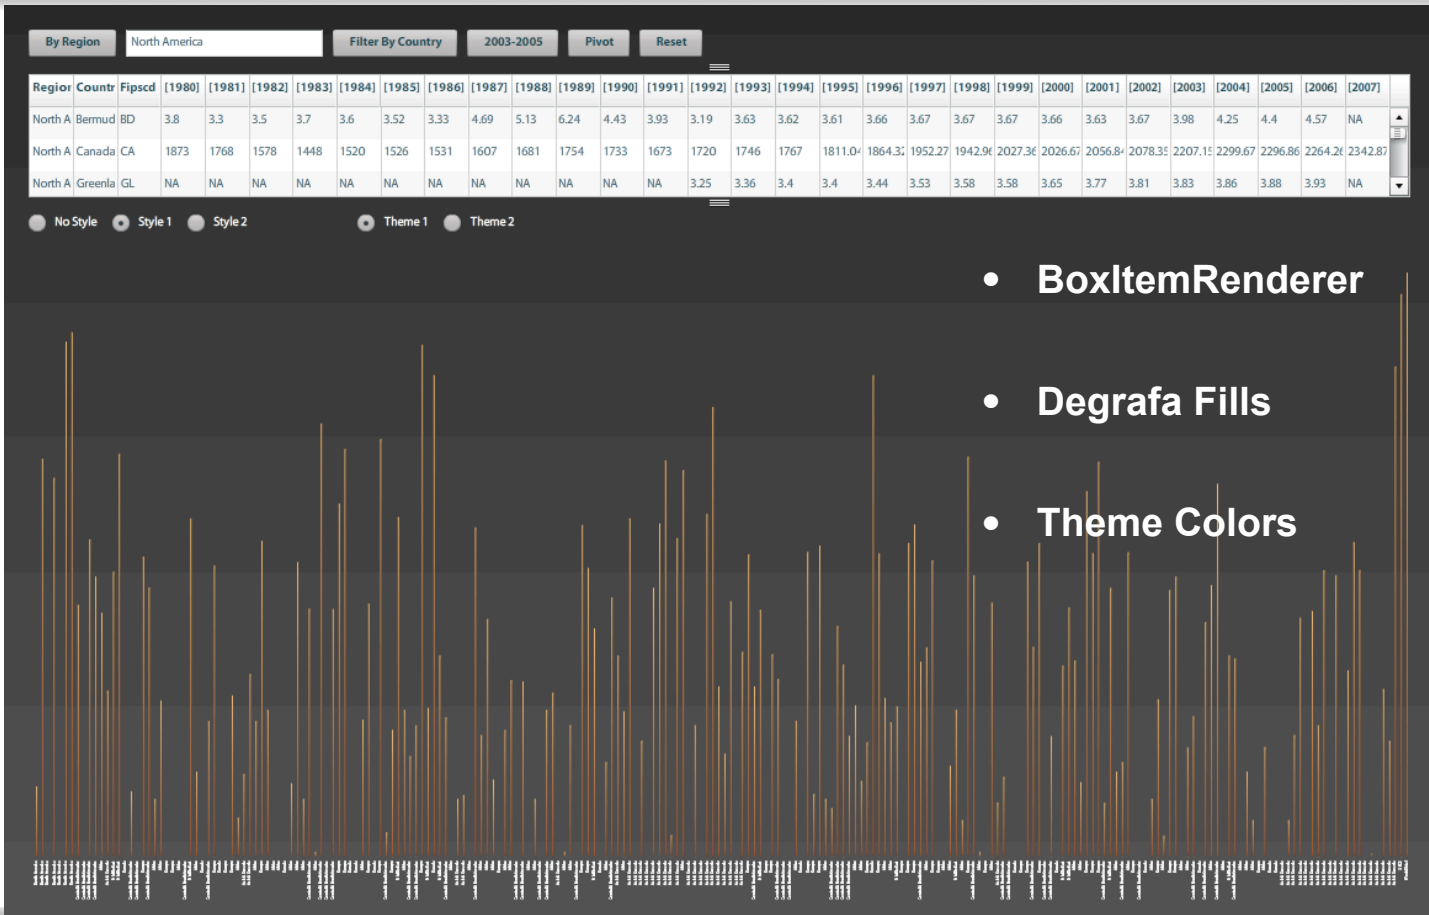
By Region North America Filter By Country 2003-2005 Pivot Reset

| Regior | Countr | Fipscd | [1980] | [1981] | [1982] | [1983] | [1984] | [1985] | [1986] | [1987] | [1988] | [1989] | [1990] | [1991] | [1992] | [1993] | [1994] | [1995] | [1996] | [1997] | [1998] | [1999] | [2000] | [2001] | [2002] | [2003] | [2004] | [2005] | [2006] | [2007] |
|---|---|---|---|---|---|---|---|---|---|---|---|---|---|---|---|---|---|---|---|---|---|---|---|---|---|---|---|---|---|---|
| North A | Bermud | BD | 3.8 | 3.3 | 3.5 | 3.7 | 3.6 | 3.52 | 3.33 | 4.69 | 5.13 | 6.24 | 4.43 | 3.93 | 3.19 | 3.63 | 3.62 | 3.61 | 3.66 | 3.67 | 3.67 | 3.67 | 3.66 | 3.63 | 3.67 | 3.98 | 4.25 | 4.4 | 4.57 | NA |
| North A | Canada | CA | 1873 | 1768 | 1578 | 1448 | 1520 | 1526 | 1531 | 1607 | 1681 | 1754 | 1733 | 1673 | 1720 | 1746 | 1767 | 1811.0 | 1864.3 | 1952.27 | 1942.9 | 2027.3 | 2026.67 | 2056.8 | 2078.3 | 2207.1 | 2299.67 | 2296.86 | 2264.2 | 2342.87 |
| North A | Greenla | GL | NA | NA | NA | NA | NA | NA | NA | NA | NA | NA | NA | NA | 3.25 | 3.36 | 3.4 | 3.4 | 3.44 | 3.53 | 3.58 | 3.58 | 3.65 | 3.77 | 3.81 | 3.83 | 3.86 | 3.88 | 3.93 | NA |

No Style Style 1 Style 2 Theme 1 Theme 2

• BoxItemRenderer

• Degrafa Fills

• Theme Colors